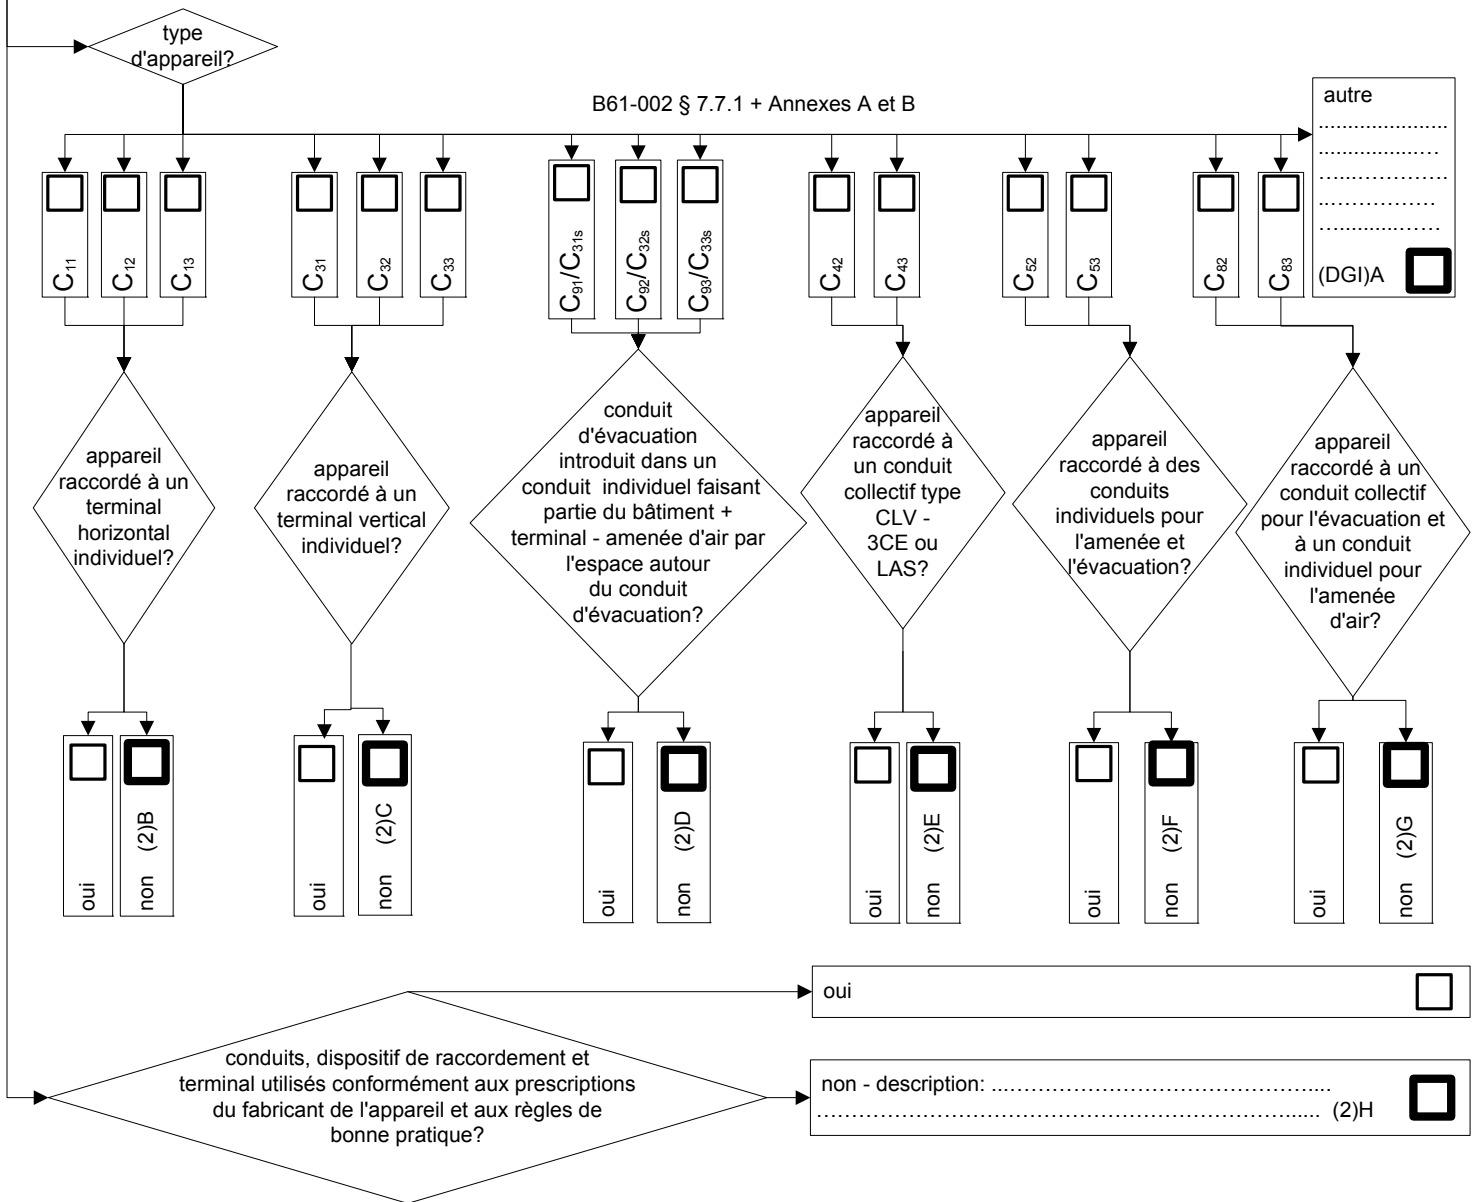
type d'appareil?

B61-002 § 7.7.1 + Annexes A et B

autre
.....................
.....................
.....................
.....................
.....................
(DGI)A

$C_{11}$ $C_{12}$ $C_{13}$

$C_{31}$ $C_{32}$ $C_{33}$

$C_{91}/C_{31s}$ $C_{92}/C_{32s}$ $C_{93}/C_{33s}$

$C_{42}$ $C_{43}$

$C_{52}$ $C_{53}$

$C_{82}$ $C_{83}$

appareil raccordé à un terminal horizontal individuel?

appareil raccordé à un terminal vertical individuel?

conduit d'évacuation introduit dans un conduit individuel faisant partie du bâtiment + terminal - amenée d'air par l'espace autour du conduit d'évacuation?

appareil raccordé à un conduit collectif type CLV - 3CE ou LAS?

appareil raccordé à des conduits individuels pour l'amenée et l'évacuation?

appareil raccordé à un conduit collectif pour l'évacuation et à un conduit individuel pour l'amenée d'air?

oui non (2)B

oui non (2)C

oui non (2)D

oui non (2)E

oui non (2)F

oui non (2)G

oui

conduits, dispositif de raccordement et terminal utilisés conformément aux prescriptions du fabricant de l'appareil et aux règles de bonne pratique?

non - description: ..................................................................
.................................................................................. (2)H